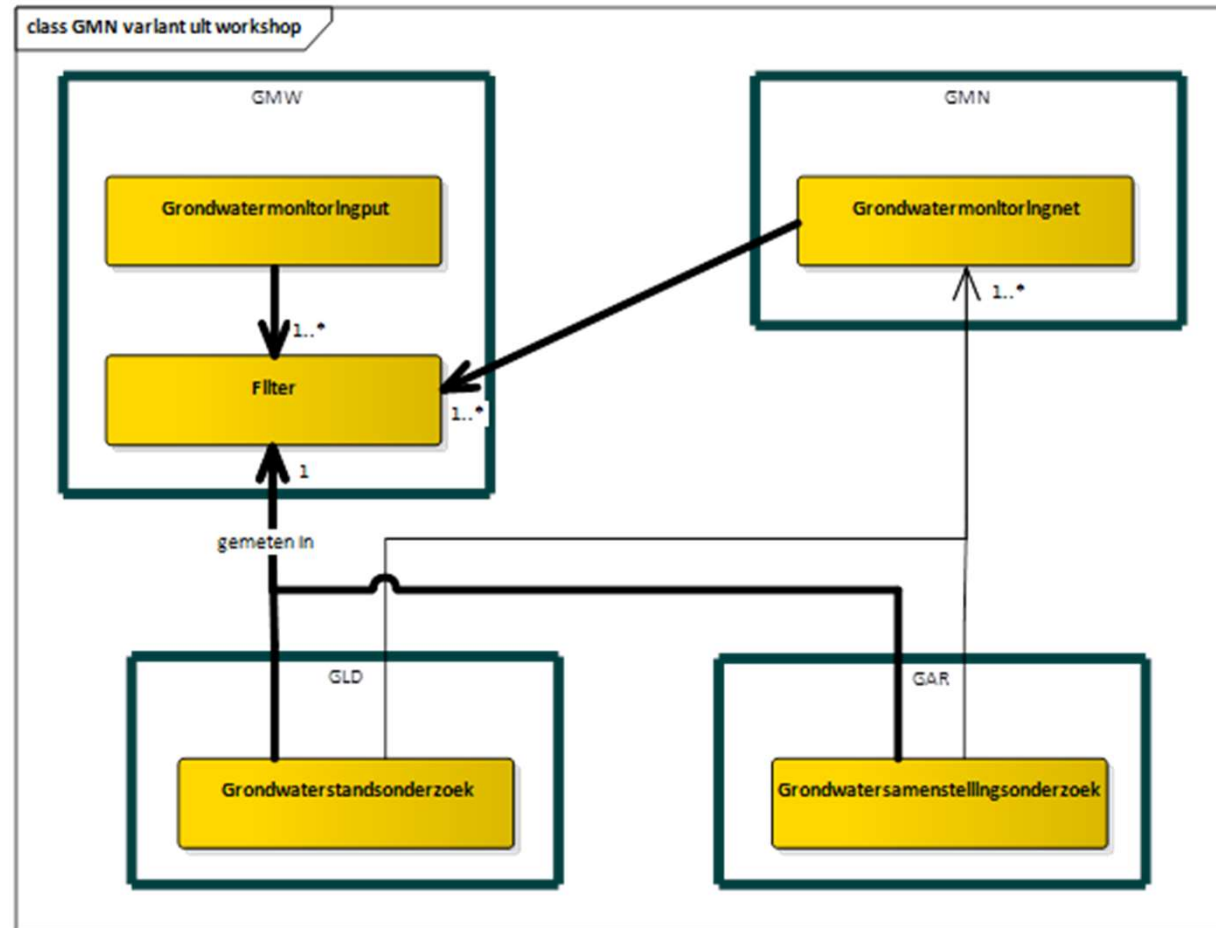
class GMN variant uit workshop

GMW

Grondwatermonitoringput

1..*

Filter

1..*

1

GMN

Grondwatermonitoringnet

1..*

gemeten in

GLD

Grondwaterstandsonderzoek

GAR

Grondwatersamenstellingsonderzoek